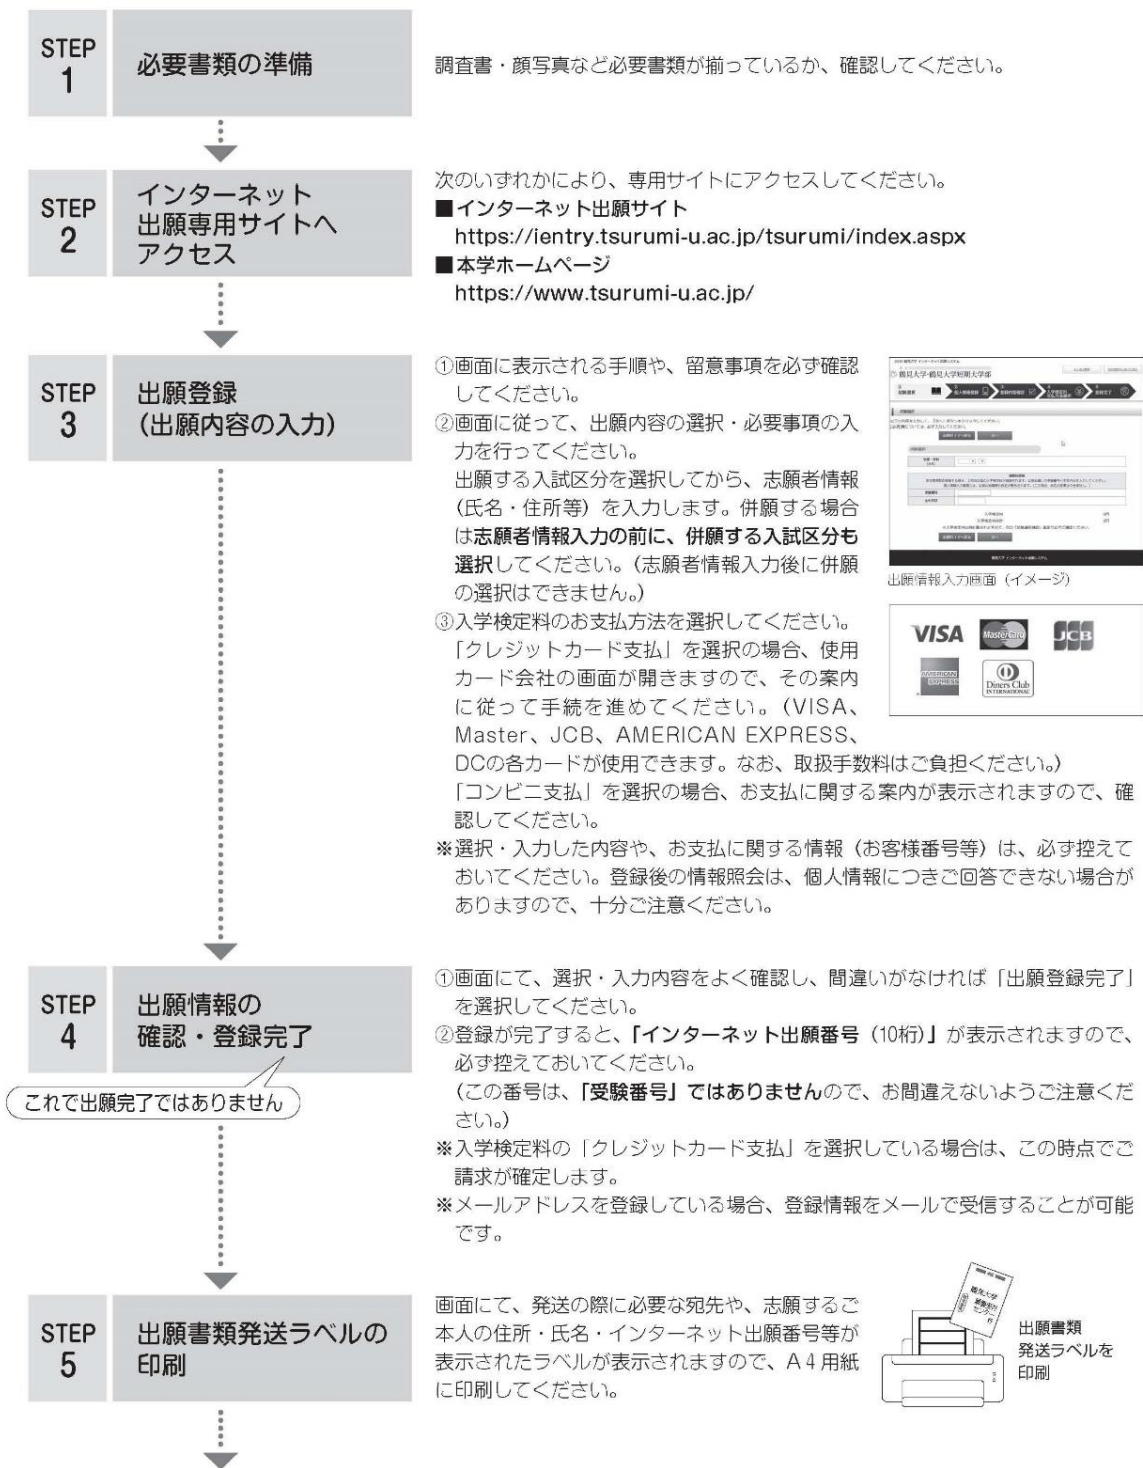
STEP 1
必要書類の準備

調査書・顔写真など必要書類が揃っているか、確認してください。

STEP 2
インターネット出願専用サイトへアクセス

次のいずれかにより、専用サイトにアクセスしてください。
■インターネット出願サイト
https://ientry.tsurumi-u.ac.jp/tsurumi/index.aspx
■本学ホームページ
https://www.tsurumi-u.ac.jp/

STEP 3
出願登録
(出願内容の入力)

①画面に表示される手順や、留意事項を必ず確認してください。
②画面に従って、出願内容の選択・必要事項の入力を行ってください。
出願する入試区分を選択してから、志願者情報(氏名・住所等)を入力します。併願する場合は志願者情報入力の前に、併願する入試区分も選択してください。(志願者情報入力後に併願の選択はできません。)

鶴見大学・鶴見大学短期大学部

出願情報入力画面(イメージ)

③入学検定料のお支払方法を選択してください。
「クレジットカード支払」を選択の場合、使用カード会社の画面が開きますので、その案内に従って手続を進めてください。(VISA、Master、JCB、AMERICAN EXPRESS、DCの各カードが使用できます。なお、取扱手数料はご負担ください。)
「コンビニ支払」を選択の場合、お支払に関する案内が表示されますので、確認してください。

VISA MasterCard JCB AMERICAN EXPRESS Diners Club INTERNATIONAL

※選択・入力した内容や、お支払に関する情報(お客様番号等)は、必ず控えておいてください。登録後の情報照会は、個人情報につきご回答できない場合がありますので、十分ご注意ください。

STEP 4
出願情報の確認・登録完了

これで出願完了ではありません

①画面にて、選択・入力内容をよく確認し、間違いがなければ「出願登録完了」を選択してください。
②登録が完了すると、「インターネット出願番号(10桁)」が表示されますので、必ず控えておいてください。
(この番号は、「受験番号」ではありませんので、お間違えないようご注意ください。)
※入学検定料の「クレジットカード支払」を選択している場合は、この時点でご請求が確定します。
※メールアドレスを登録している場合、登録情報をメールで受信することが可能です。

STEP 5
出願書類発送ラベルの印刷

画面にて、発送の際に必要な宛先や、志願するご本人の住所・氏名・インターネット出願番号等が表示されたラベルが表示されますので、A4用紙に印刷してください。

出願書類発送ラベルを印刷